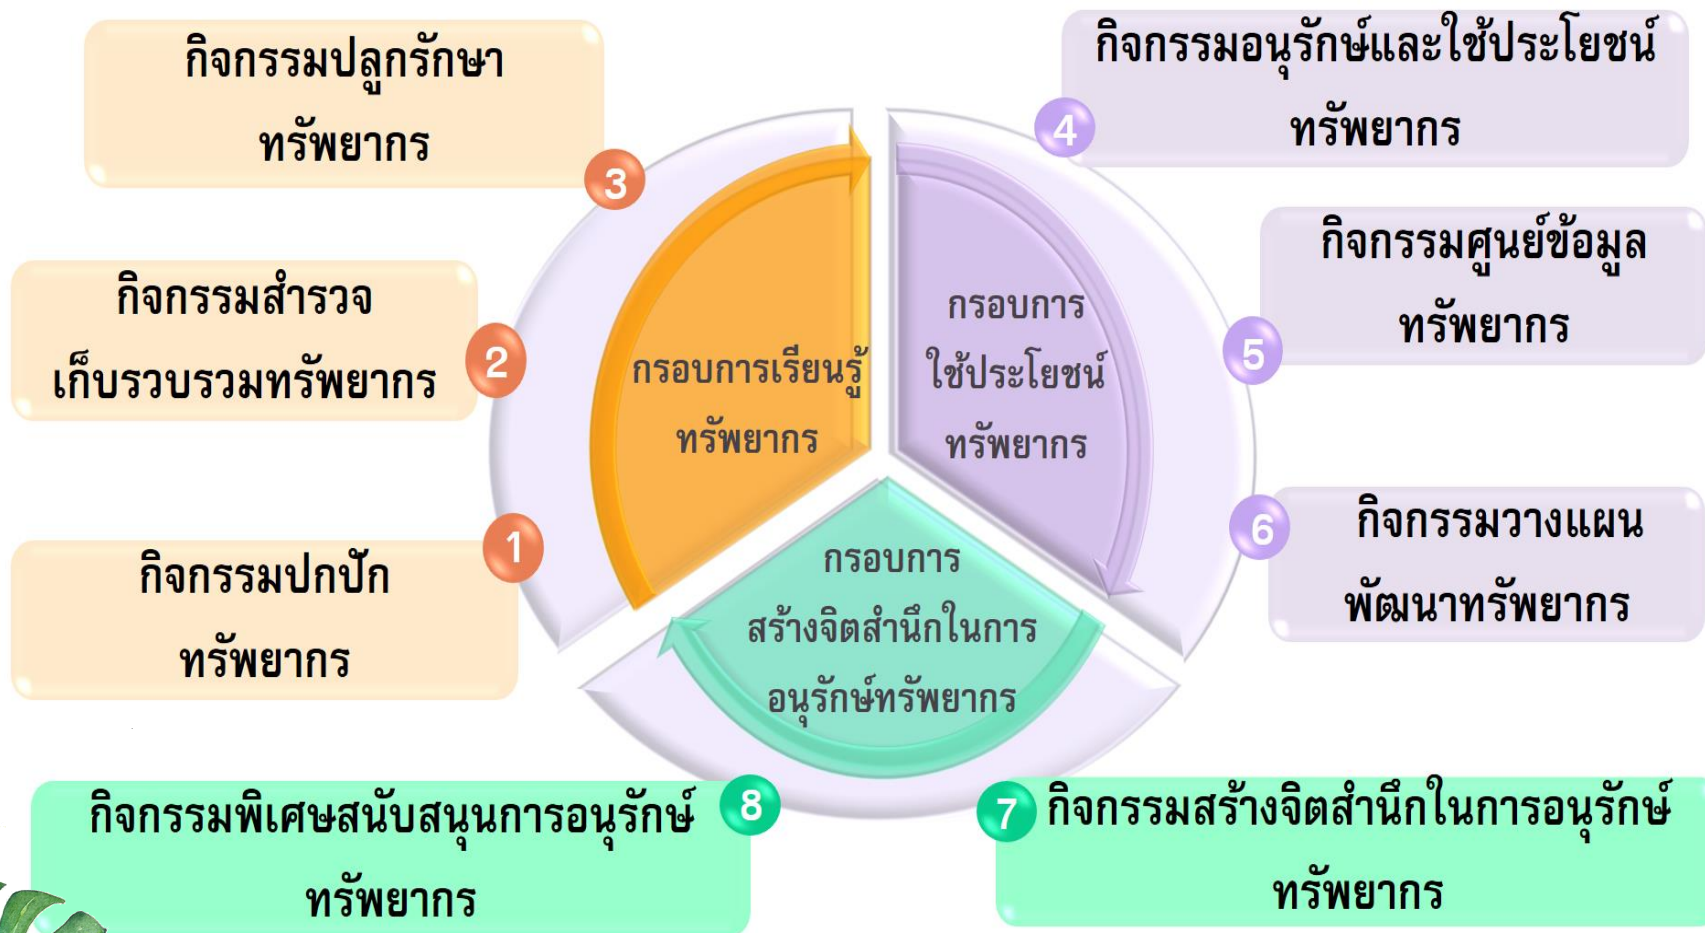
กิจกรรมปลูกรักษา ทรัพยากร

3

กิจกรรมอนุรักษ์และใช้ประโยชน์ ทรัพยากร

4

กิจกรรมสำรวจ เก็บรวบรวมทรัพยากร

2

กรอบการเรียนรู้ ทรัพยากร

กรอบการ ใช้ประโยชน์ ทรัพยากร

กิจกรรมศูนย์ข้อมูล ทรัพยากร

5

กิจกรรมปกปัก ทรัพยากร

1

กรอบการ สร้างจิตสำนึกในการ อนุรักษ์ทรัพยากร

6

กิจกรรมวางแผน พัฒนาทรัพยากร

กิจกรรมพิเศษสนับสนุนการอนุรักษ์ ทรัพยากร

8

7

กิจกรรมสร้างจิตสำนึกในการอนุรักษ์ ทรัพยากร